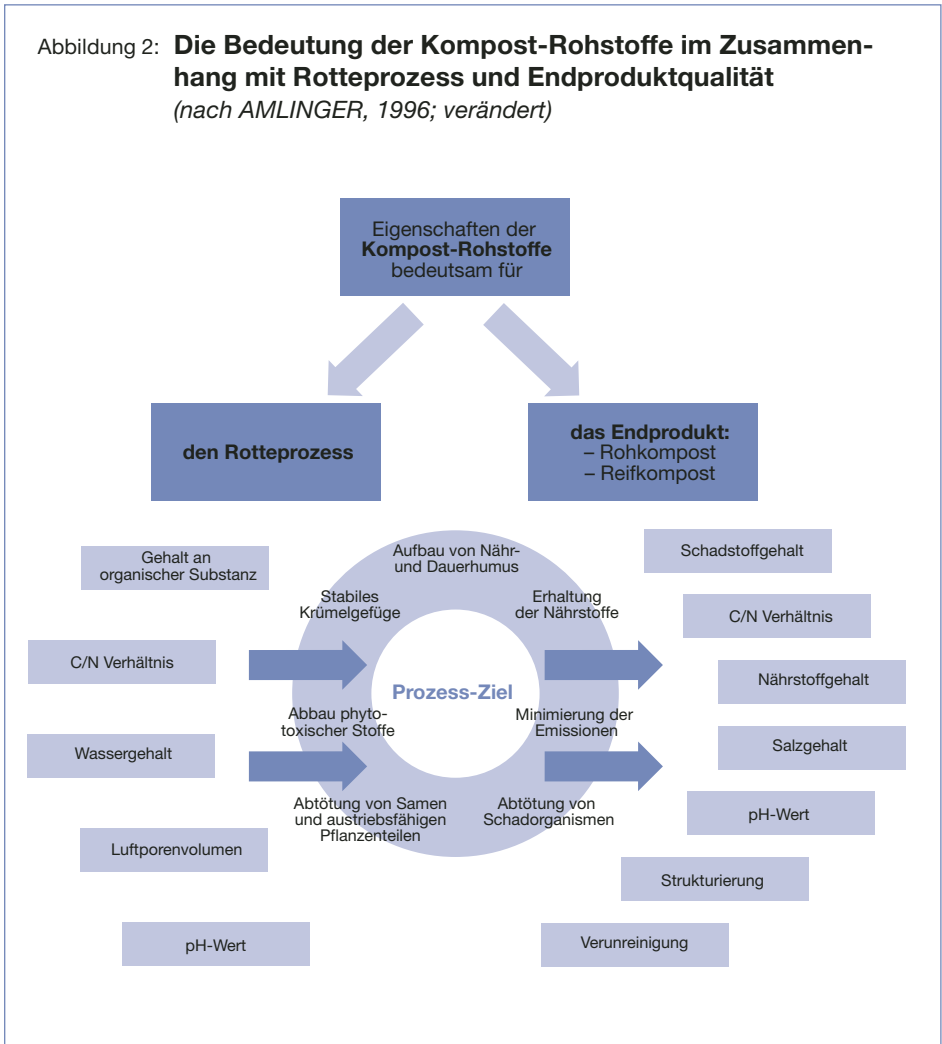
Abbildung 2: **Die Bedeutung der Kompost-Rohstoffe im Zusammenhang mit Rotteprozess und Endproduktqualität**
*(nach AMLINGER, 1996; verändert)*

Eigenschaften der **Kompost-Rohstoffe** bedeutsam für

**den Rotteprozess**

**das Endprodukt:**
– Rohkompost
– Reifkompost

Gehalt an organischer Substanz

C/N Verhältnis

Wassergehalt

Luftporenvolumen

pH-Wert

Aufbau von Nähr- und Dauerhumus

Stabiles Krümelgefüge

Erhaltung der Nährstoffe

Prozess-Ziel

Abbau phytotoxischer Stoffe

Minimierung der Emissionen

Abtötung von Samen und austriebsfähigen Pflanzenteilen

Abtötung von Schadorganismen

Schadstoffgehalt

C/N Verhältnis

Nährstoffgehalt

Salzgehalt

pH-Wert

Strukturierung

Verunreinigung